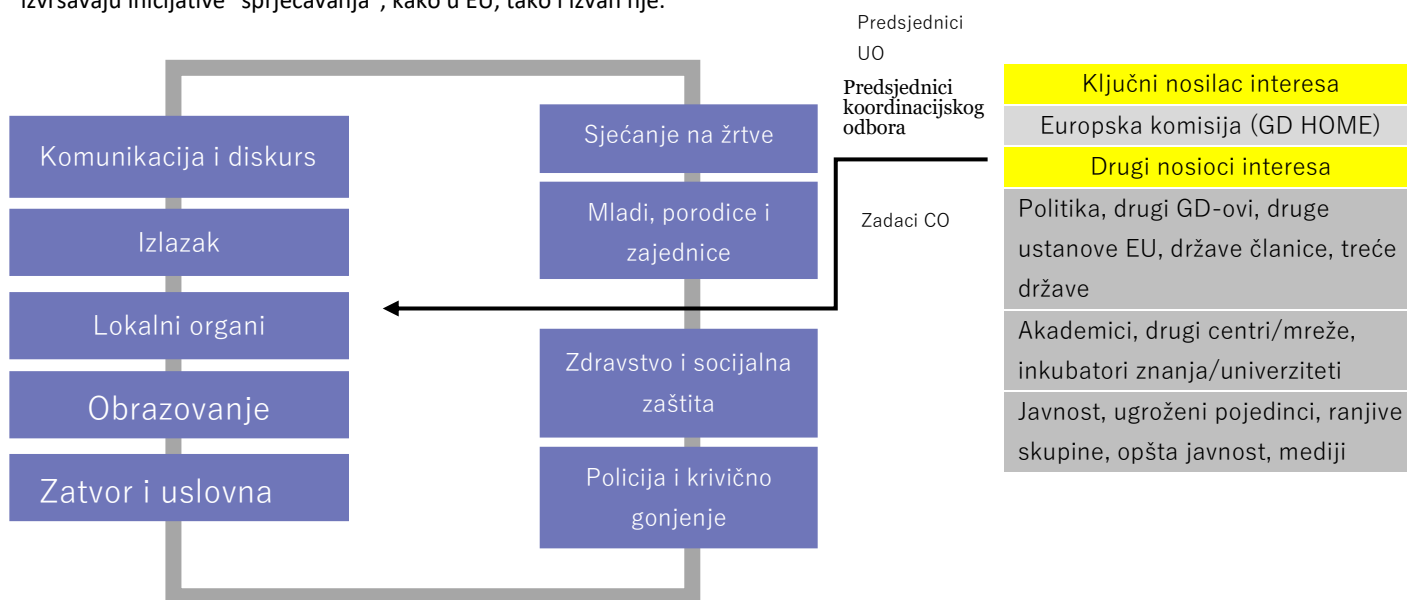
izvršavaju inicijative "sprječavanja", kako u EU, tako i izvan nje.

Predsjednici UO

Predsjednici koordinacijskog odbora

Zadaci CO

Komunikacija i diskurs

Izlazak

Lokalni organi

Obrazovanje

Zatvor i uslovna

Sjećanje na žrtve

Mladi, porodice i zajednice

Zdravstvo i socijalna zaštita

Policija i krivično gonjenje

Ključni nosilac interesa

Europska komisija (GD HOME)

Drugi nosioci interesa

Politika, drugi GD-ovi, druge ustanove EU, države članice, treće države

Akademici, drugi centri/mreže, inkubatori znanja/univerziteti

Javnost, ugroženi pojedinci, ranjive skupine, opšta javnost, mediji